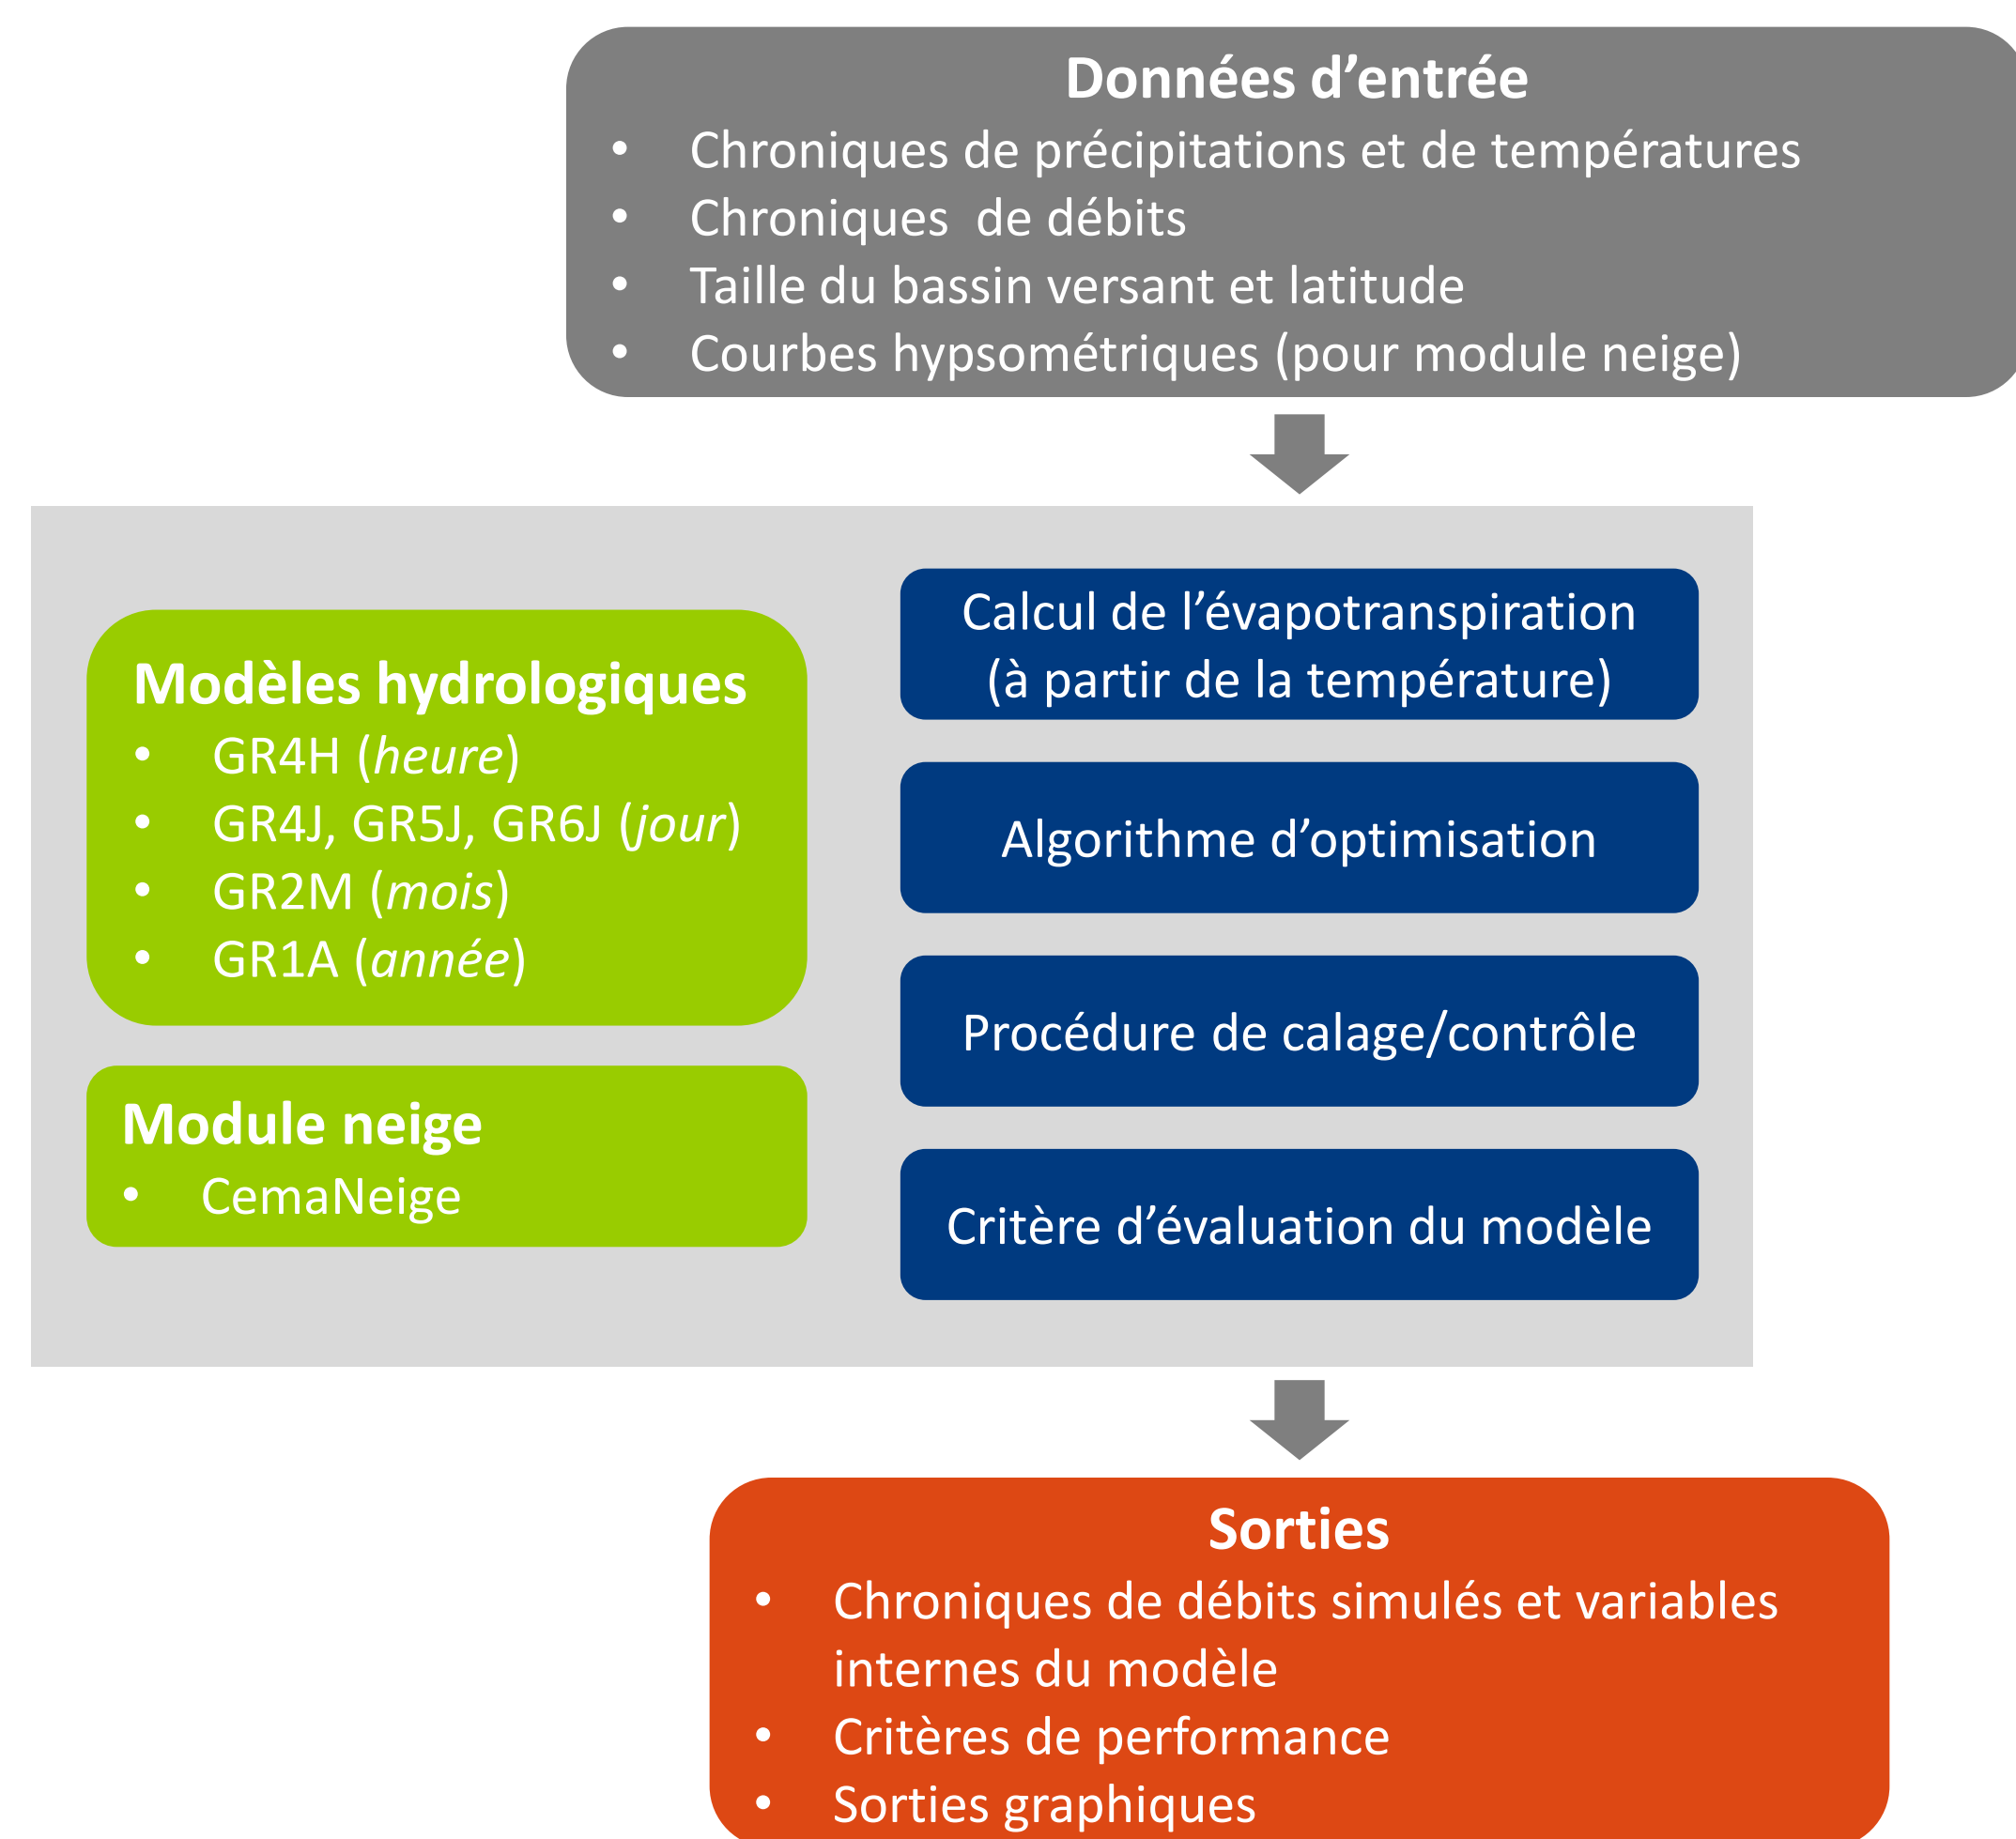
Données d’entrée
- Chroniques de précipitations et de températures
- Chroniques de débits
- Taille du bassin versant et latitude
- Courbes hypsométriques (pour module neige)

Modèles hydrologiques
- GR4H (*heure*)
- GR4J, GR5J, GR6J (*jour*)
- GR2M (*mois*)
- GR1A (*année*)

Module neige
- CemaNeige

Calcul de l’évapotranspiration (à partir de la température)

Algorithme d’optimisation

Procédure de calage/contrôle

Critère d’évaluation du modèle

Sorties
- Chroniques de débits simulés et variables internes du modèle
- Critères de performance
- Sorties graphiques